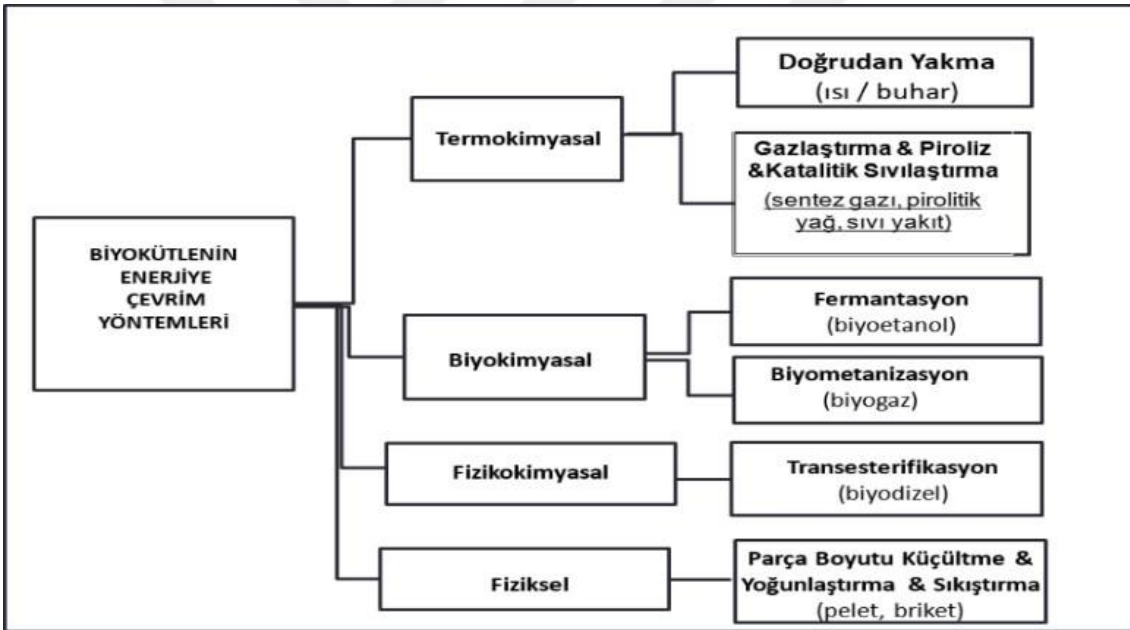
BİYOKÜTLENİN ENERJİYE ÇEVRİM YÖNTEMLERİ

Termokimyasal

Doğrudan Yakma
(ısı / buhar)

Gazlaştırma & Piroliz &Katalitik Sıvılaştırma
(sentez gazı, pirolitik yağ, sıvı yakıt)

Biyokimyasal

Fermantasyon
(biyoetanol)

Biyometanizasyon
(biyogaz)

Fizikokimyasal

Transesterifikasyon
(biyodizel)

Fiziksel

Parça Boyutu Küçültme & Yoğunlaştırma & Sıkıştırma
(pelet, briket)